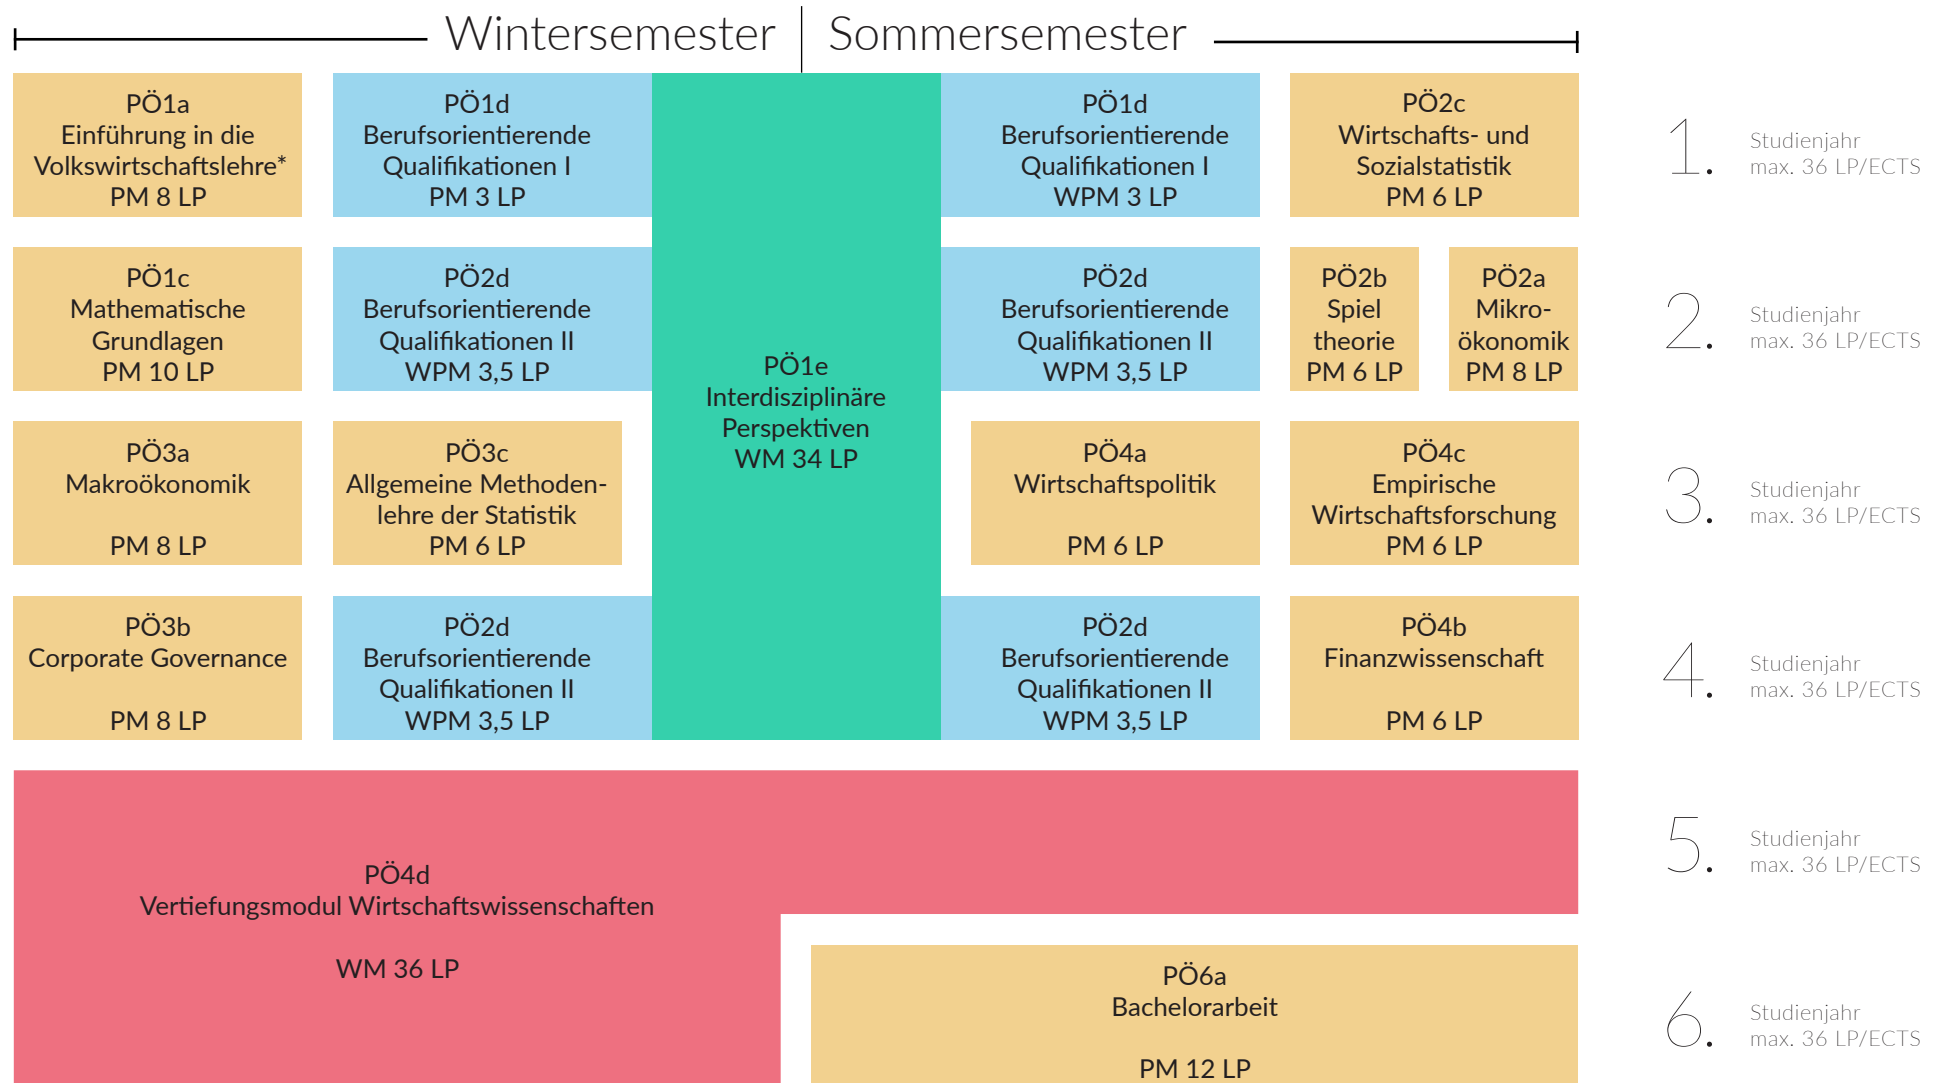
Wintersemester | Sommersemester

PÖ1a
Einführung in die Volkswirtschaftslehre*
PM 8 LP

PÖ1d
Berufsorientierende Qualifikationen I
PM 3 LP

PÖ1e
Interdisziplinäre Perspektiven
WM 34 LP

PÖ1d
Berufsorientierende Qualifikationen I
WPM 3 LP

PÖ2c
Wirtschafts- und Sozialstatistik
PM 6 LP

1. Studienjahr
max. 36 LP/ECTS

PÖ1c
Mathematische Grundlagen
PM 10 LP

PÖ2d
Berufsorientierende Qualifikationen II
WPM 3,5 LP

PÖ2d
Berufsorientierende Qualifikationen II
WPM 3,5 LP

PÖ2b
Spiel theorie
PM 6 LP

PÖ2a
Mikro-ökonomik
PM 8 LP

2. Studienjahr
max. 36 LP/ECTS

PÖ3a
Makroökonomik
PM 8 LP

PÖ3c
Allgemeine Methodenlehre der Statistik
PM 6 LP

PÖ4a
Wirtschaftspolitik
PM 6 LP

PÖ4c
Empirische Wirtschaftsforschung
PM 6 LP

3. Studienjahr
max. 36 LP/ECTS

PÖ3b
Corporate Governance
PM 8 LP

PÖ2d
Berufsorientierende Qualifikationen II
WPM 3,5 LP

PÖ2d
Berufsorientierende Qualifikationen II
WPM 3,5 LP

PÖ4b
Finanzwissenschaft
PM 6 LP

4. Studienjahr
max. 36 LP/ECTS

PÖ4d
Vertiefungsmodul Wirtschaftswissenschaften
WM 36 LP

5. Studienjahr
max. 36 LP/ECTS

PÖ6a
Bachelorarbeit
PM 12 LP

6. Studienjahr
max. 36 LP/ECTS